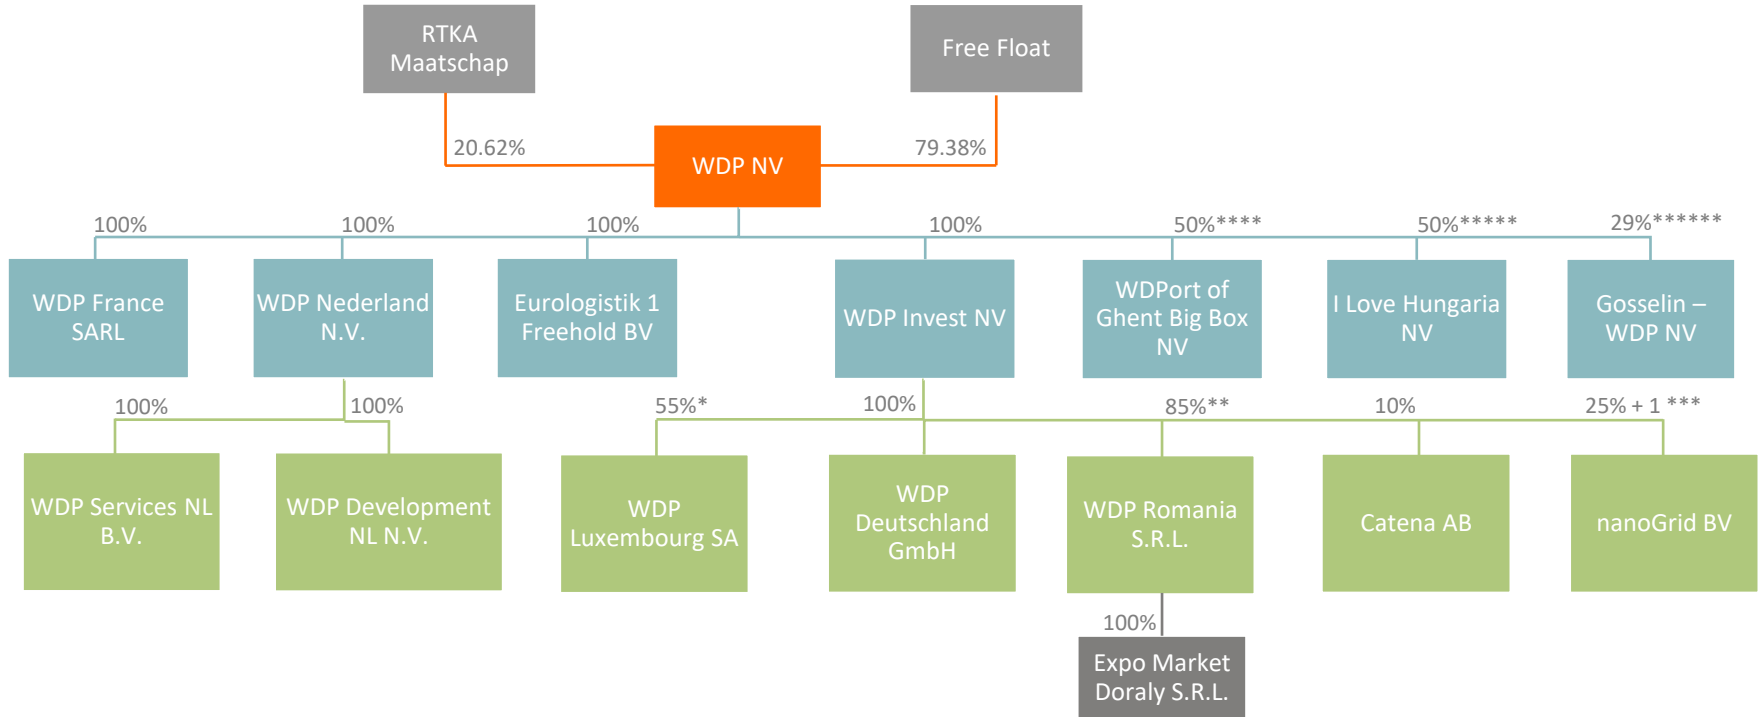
RTKA Maatschap

Free Float

20.62%

79.38%

WDP NV

100%
WDP France SARL

100%
WDP Nederland N.V.

100%
Eurologistik 1 Freehold BV

100%
WDP Invest NV

50%****
WDPort of Ghent Big Box NV

50%*****
I Love Hungaria NV

29%******
Gosselin – WDP NV

100%
WDP Services NL B.V.

100%
WDP Development NL N.V.

55%*
WDP Luxembourg SA

100%
WDP Deutschland GmbH

85%**
WDP Romania S.R.L.

10%
Catena AB

25% + 1 ***
nanoGrid BV

100%
Expo Market Doraly S.R.L.